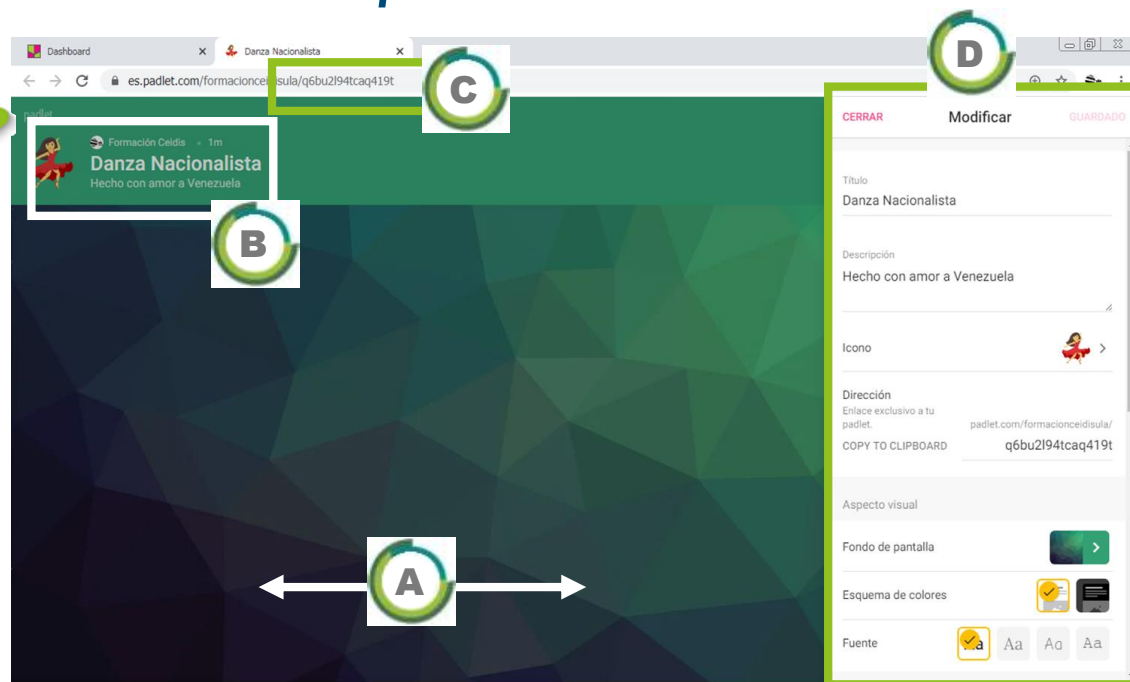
Dashboard
Danza Nacionalista
es.padlet.com/formacionce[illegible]sula/q6bu2l94tcaq419t

C

D

padlet
Formación Ceidis • 1m
Danza Nacionalista
Hecho con amor a Venezuela

B

A

CERRAR
Modificar
GUARDADO

Título
Danza Nacionalista

Descripción
Hecho con amor a Venezuela

Icono

Dirección
Enlace exclusivo a tu padlet.
padlet.com/formacionceidisula/
COPY TO CLIPBOARD
q6bu2l94tcaq419t

Aspecto visual

Fondo de pantalla

Esquema de colores

Fuente
Aa Aa Aa Aa